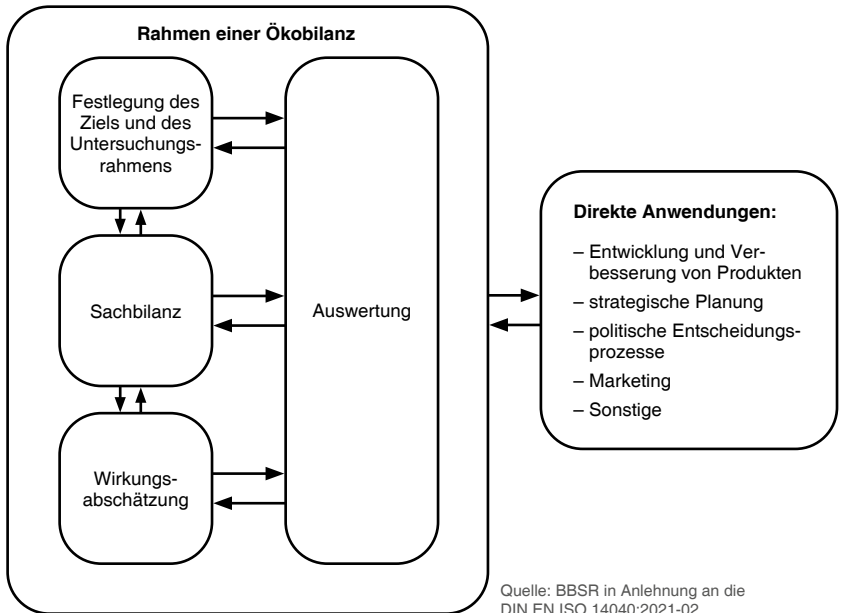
Rahmen einer Ökobilanz

Festlegung des Ziels und des Untersuchungsrahmens

Sachbilanz

Wirkungsabschätzung

Auswertung

Direkte Anwendungen:

– Entwicklung und Verbesserung von Produkten
– strategische Planung
– politische Entscheidungsprozesse
– Marketing
– Sonstige

Quelle: BBSR in Anlehnung an die DIN EN ISO 14040:2021-02